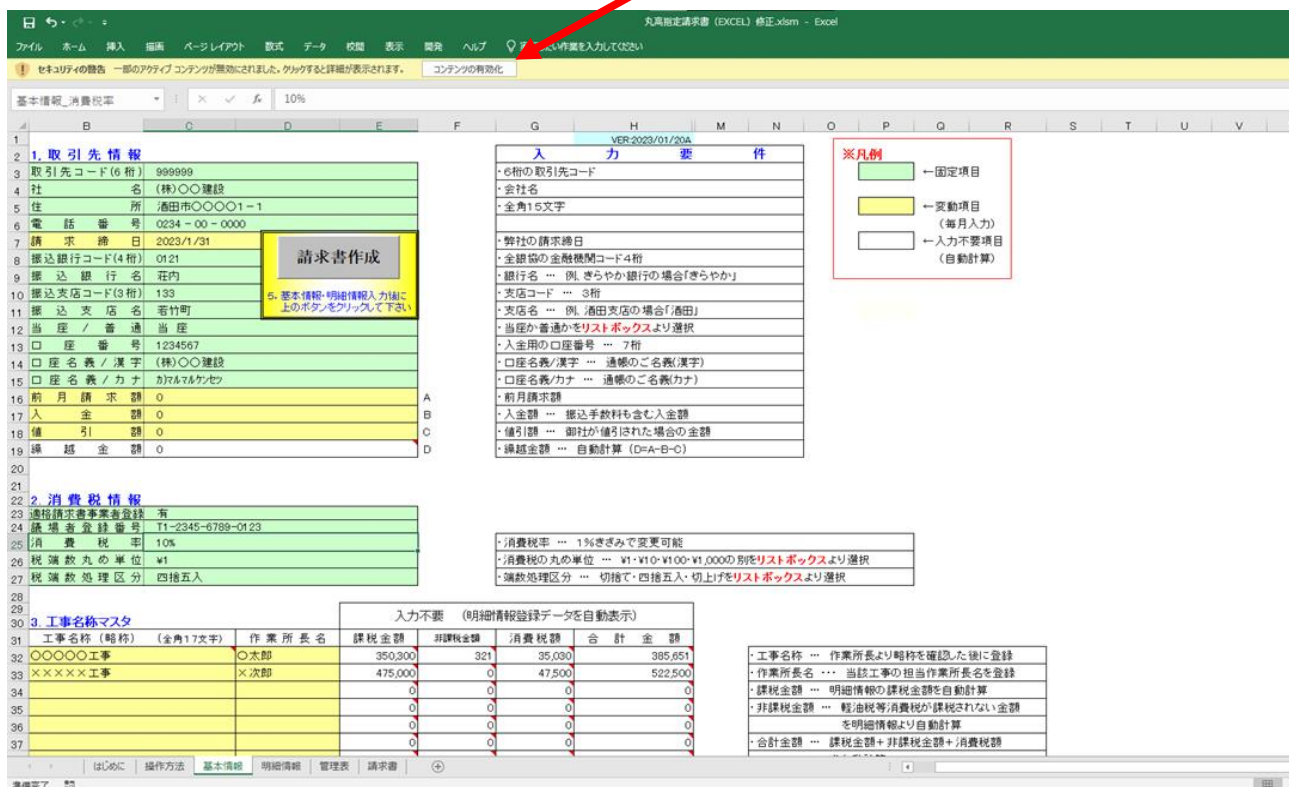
丸高指定請求書 (EXCEL) 修正.xlsm - Excel

ファイル　ホーム　挿入　描画　ページレイアウト　数式　データ　校閲　表示　開発　ヘルプ　実行したい作業を入力してください

セキュリティの警告　一部のアクティブ コンテンツが無効にされました。クリックすると詳細が表示されます。　コンテンツの有効化

基本情報_消費税率　　$f_x$　10%

VER:2023/01/20A

1. 取引先情報

| | | |
|---|---|---|
| 取引先コード(6桁) | 999999 | ・6桁の取引先コード |
| 社名 | (株)○○建設 | ・会社名 |
| 住所 | 酒田市○○○○1－1 | ・全角15文字 |
| 電話番号 | 0234－00－0000 | |
| 請求締日 | 2023/1/31 | ・弊社の請求締日 |
| 振込銀行コード(4桁) | 0121 | ・全銀協の金融機関コード4桁 |
| 振込銀行名 | 荘内 | ・銀行名 … 例、きらやか銀行の場合「きらやか」 |
| 振込支店コード(3桁) | 133 | ・支店コード … 3桁 |
| 振込支店名 | 若竹町 | ・支店名 … 例、酒田支店の場合「酒田」 |
| 当座／普通 | 当座 | ・当座か普通かをリストボックスより選択 |
| 口座番号 | 1234567 | ・入金用の口座番号 … 7桁 |
| 口座名義／漢字 | (株)○○建設 | ・口座名義/漢字 … 通帳のご名義(漢字) |
| 口座名義／カナ | ｶﾌﾞｼｷｶﾞｲｼｬﾏﾙﾏﾙｹﾝｾﾂ | ・口座名義/カナ … 通帳のご名義(カナ) |
| 前月請求額 | 0 A | ・前月請求額 |
| 入金額 | 0 B | ・入金額 … 振込手数料も含む入金額 |
| 値引額 | 0 C | ・値引額 … 御社が値引された場合の金額 |
| 繰越金額 | 0 D | ・繰越金額 … 自動計算 (D=A-B-C) |

入力要件

請求書作成

5. 基本情報・明細情報入力後に上のボタンをクリックして下さい

※凡例
←固定項目
←変動項目（毎月入力）
←入力不要項目（自動計算）

2. 消費税情報

| | | |
|---|---|---|
| 適格請求書事業者登録 | 有 | |
| 請求者登録番号 | T1-2345-6789-0123 | |
| 消費税率 | 10% | ・消費税率 … 1%きざみで変更可能 |
| 税端数丸め単位 | ¥1 | ・消費税の丸め単位 … ¥1・¥10・¥100・¥1,000の別をリストボックスより選択 |
| 税端数処理区分 | 四捨五入 | ・端数処理区分 … 切捨て・四捨五入・切上げをリストボックスより選択 |

3. 工事名称マスタ

入力不要 (明細情報登録データを自動表示)

| 工事名称 (略称) (全角17文字) | 作業所長名 | 課税金額 | 非課税金額 | 消費税額 | 合計金額 |
|---|---|---|---|---|---|
| ○○○○○工事 | ○太郎 | 350,300 | 321 | 35,030 | 385,651 |
| ×××××工事 | ×次郎 | 475,000 | 0 | 47,500 | 522,500 |
| | | 0 | 0 | 0 | 0 |
| | | 0 | 0 | 0 | 0 |
| | | 0 | 0 | 0 | 0 |
| | | 0 | 0 | 0 | 0 |

・工事名称 … 作業所長より略称を確認した後に登録
・作業所長名 … 当該工事の担当作業所長名を登録
・課税金額 … 明細情報の課税金額を自動計算
・非課税金額 … 軽油税等消費税が課税されない金額を明細情報より自動計算
・合計金額 … 課税金額＋非課税金額＋消費税額

はじめに　操作方法　基本情報　明細情報　管理表　請求書

準備完了